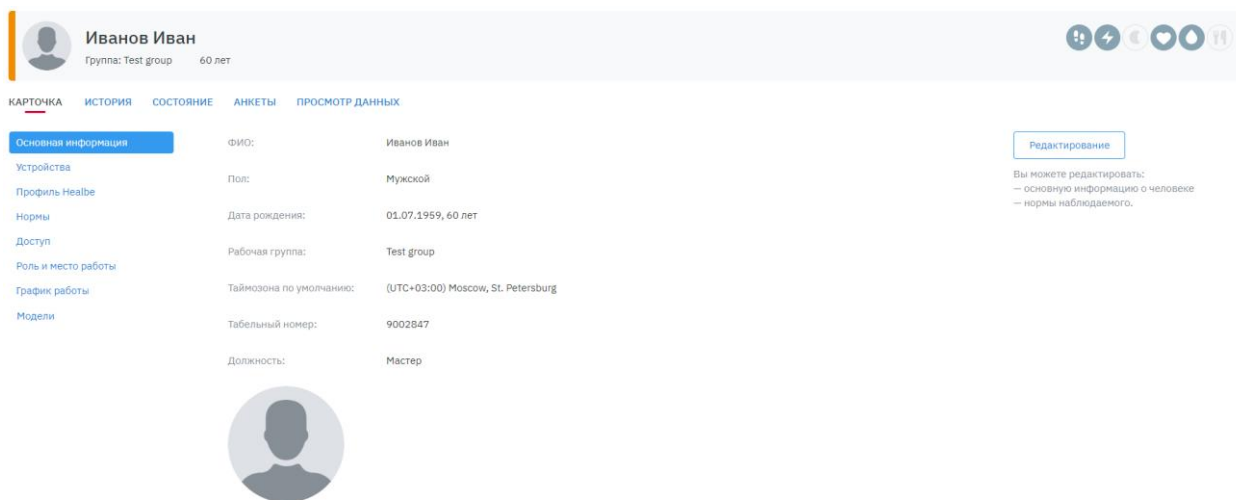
Иванов Иван
Группа: Test group 60 лет

КАРТОЧКА ИСТОРИЯ СОСТОЯНИЕ АНКЕТЫ ПРОСМОТР ДАННЫХ

Основная информация
Устройства
Профиль Healbe
Нормы
Доступ
Роль и место работы
График работы
Модели

| | |
|---|---|
| ФИО: | Иванов Иван |
| Пол: | Мужской |
| Дата рождения: | 01.07.1959, 60 лет |
| Рабочая группа: | Test group |
| Таймзона по умолчанию: | (UTC+03:00) Moscow, St. Petersburg |
| Табельный номер: | 9002847 |
| Должность: | Мастер |

Редактирование

Вы можете редактировать:
— основную информацию о человеке
— нормы наблюдаемого.